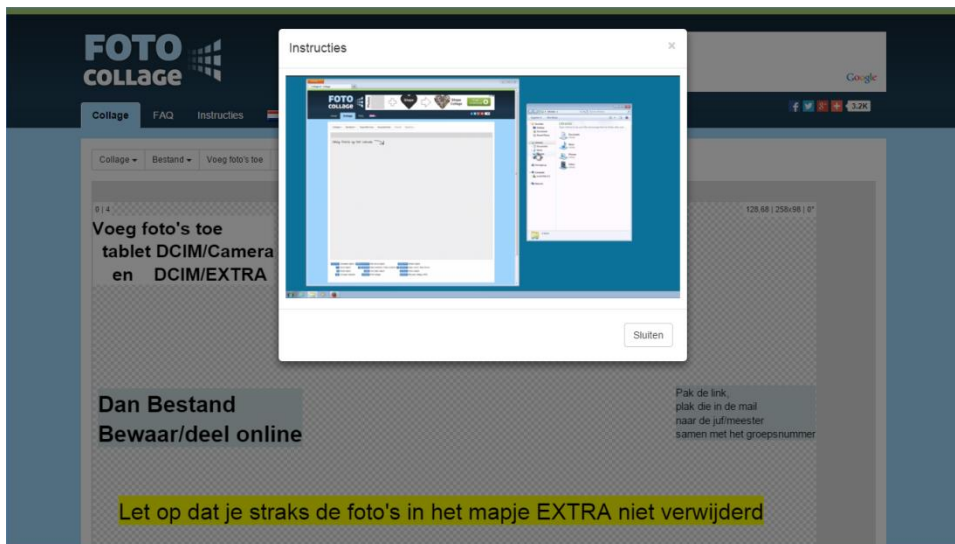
FOTO COLLAGE

Google

Collage FAQ Instructies

3.2K

Collage ▾ Bestand ▾ Voeg foto's toe

0 | 4

128.68 | 258x98 | 0°

Voeg foto's toe
tablet DCIM/Camera
en DCIM/EXTRA

Dan Bestand
Bewaar/deel online

Pak de link,
plak die in de mail
naar de juf/meester
samen met het groepsnummer

Let op dat je straks de foto's in het mapje EXTRA niet verwijderd

Instructies

×

FOTO COLLAGE

Voeg foto's op het canvas

Sluiten